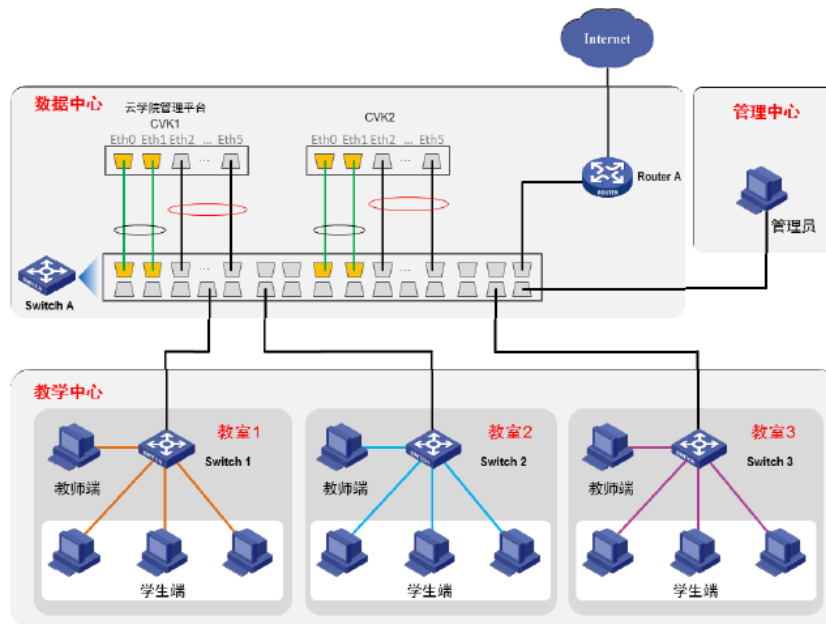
Internet

数据中心

云学院管理平台
CVK1
Eth0 Eth1 Eth2 ... Eth5

CVK2
Eth0 Eth1 Eth2 ... Eth5

Router A

管理中心

管理员

Switch A

教学中心

教室1
Switch 1
教师端
学生端

教室2
Switch 2
教师端
学生端

教室3
Switch 3
教师端
学生端